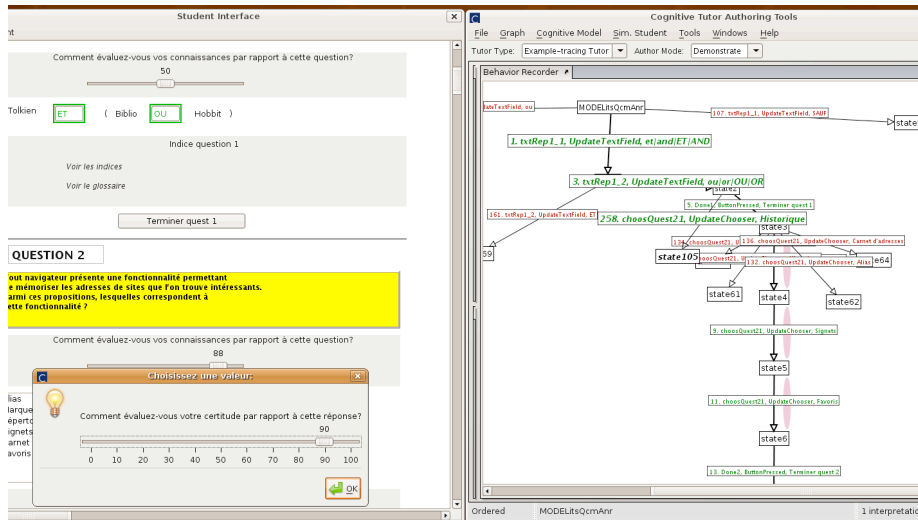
Student Interface

nt

Comment évaluez-vous vos connaissances par rapport à cette question?

50

Tolkien ET ( Biblio OU Hobbit )

Indice question 1

Voir les indices

Voir le glossaire

Terminer quest 1

QUESTION 2

out navigateur présente une fonctionnalité permettant
e mémoriser les adresses de sites que l'on trouve intéressants.
armi ces propositions, lesquelles correspondent à
ette fonctionnalité ?

Comment évaluez-vous vos connaissances par rapport à cette question?

88

lias
larque
épertc
ignets
arnet
avoris

Choisissez une valeur:

Comment évaluez-vous votre certitude par rapport à cette réponse?

90

0 10 20 30 40 50 60 70 80 90 100

OK

Cognitive Tutor Authoring Tools

File Graph Cognitive Model Sim. Student Tools Windows Help

Tutor Type: Example-tracing Tutor Author Mode: Demonstrate

Behavior Recorder

dateTextField, ou

MODELitsQcmAnr

107. txtRep1_1, UpdateTextField, SAUF

state

1. txtRep1_1, UpdateTextField, et|and|ET|AND

3. txtRep1_2, UpdateTextField, ou|or|OU|OR

state2

5. Done1, ButtonPressed, Terminer quest 1

161. txtRep1_2, UpdateTextField, ET

258. choosQuest21, UpdateChooser, Historique

state3

134. choosQuest21, U

136. choosQuest21, UpdateChooser, Carnet d'adresses

59

state105

132. choosQuest21, UpdateChooser, Alias

e64

state61

state4

state62

9. choosQuest21, UpdateChooser, Signets

state5

11. choosQuest21, UpdateChooser, Favoris

state6

13. Done2, ButtonPressed, Terminer quest 2

Ordered MODELitsQcmAnr 1 interpretati